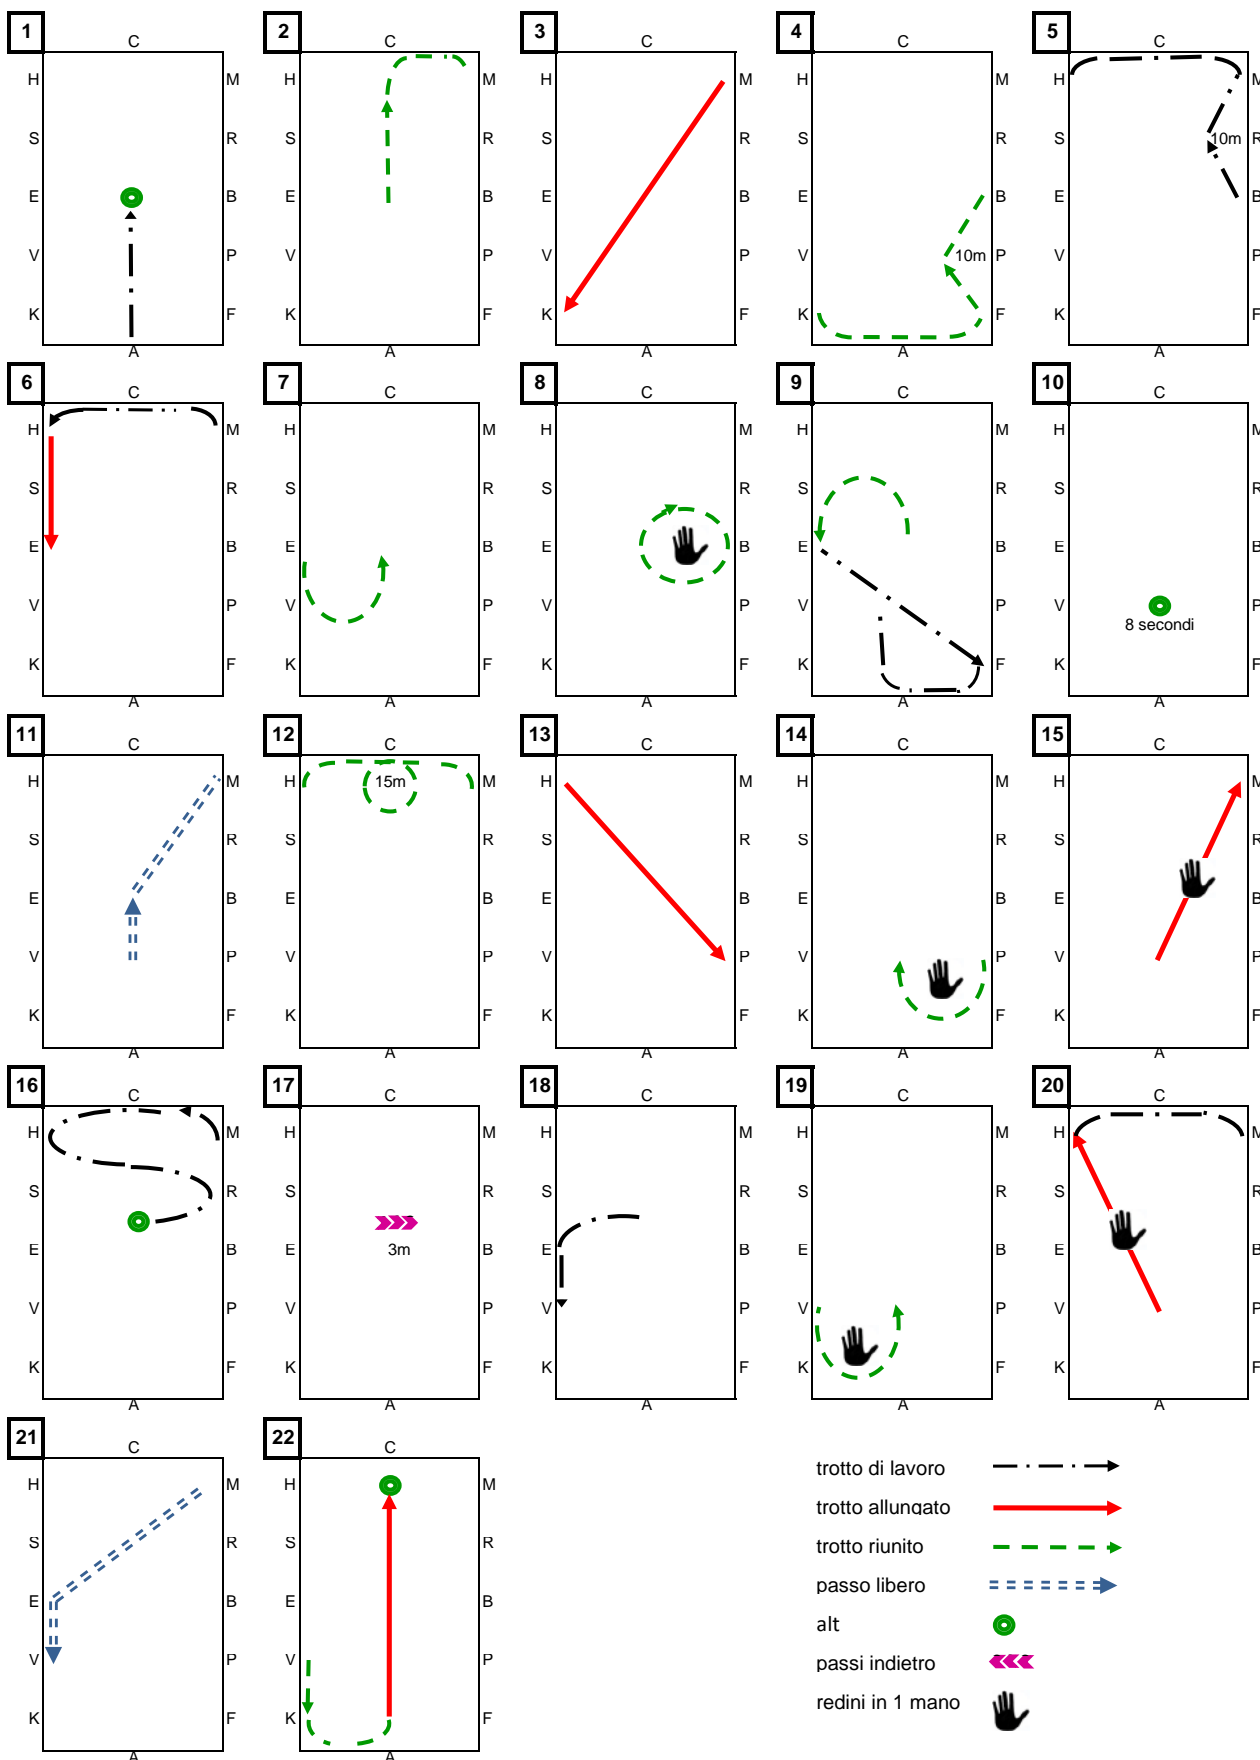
1
C
H S E V K
M R B P F
A

2
C
H S E V K
M R B P F
A

3
C
H S E V K
M R B P F
A

4
C
H S E V K
M R B P F
10m
A

5
C
H S E V K
M R B P F
10m
A

6
C
H S E V K
M R B P F
A

7
C
H S E V K
M R B P F
A

8
C
H S E V K
M R B P F
A

9
C
H S E V K
M R B P F
A

10
C
H S E V K
M R B P F
8 secondi
A

11
C
H S E V K
M R B P F
A

12
C
H S E V K
M R B P F
15m
A

13
C
H S E V K
M R B P F
A

14
C
H S E V K
M R B P F
A

15
C
H S E V K
M R B P F
A

16
C
H S E V K
M R B P F
A

17
C
H S E V K
M R B P F
3m
A

18
C
H S E V K
M R B P F
A

19
C
H S E V K
M R B P F
A

20
C
H S E V K
M R B P F
A

21
C
H S E V K
M R B P F
A

22
C
H S E V K
M R B P F
A

trotto di lavoro
trotto allungato
trotto riunito
passo libero
alt
passi indietro
redini in 1 mano